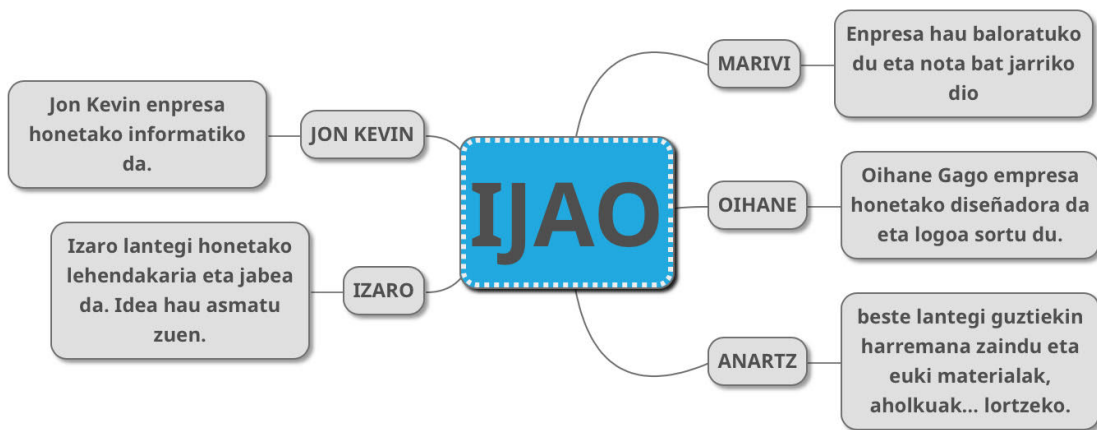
IJAO

JON KEVIN

Jon Kevin enpresa honetako informatiko da.

IZARO

Izaro lantegi honetako lehendakaria eta jabea da. Idea hau asmatu zuen.

MARIVI

Enpresa hau baloratuko du eta nota bat jarriko dio

OIHANE

Oihane Gago empresa honetako diseñadora da eta logoa sortu du.

ANARTZ

beste lantegi guztiekin harremana zaindu eta euki materialak, aholkuak... lortzeko.